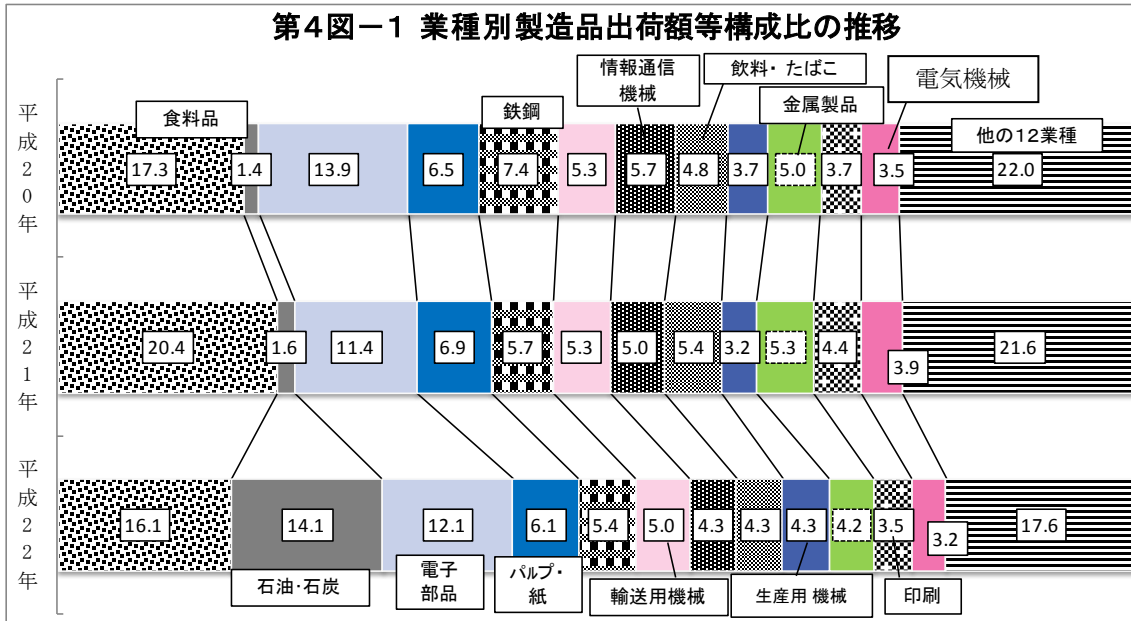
第４図－１ 業種別製造品出荷額等構成比の推移

平成２０年

食料品 17.3
1.4
13.9
6.5
鉄鋼 7.4
5.3
情報通信機械 5.7
飲料・たばこ 4.8
3.7
金属製品 5.0
3.7
電気機械 3.5
他の12業種 22.0

平成２１年

20.4
1.6
11.4
6.9
5.7
5.3
5.0
5.4
3.2
5.3
4.4
3.9
21.6

平成２２年

16.1
14.1
12.1
6.1
5.4
5.0
4.3
4.3
4.3
4.2
3.5
3.2
17.6

石油･石炭
電子部品
パルプ・紙
輸送用機械
生産用 機械
印刷